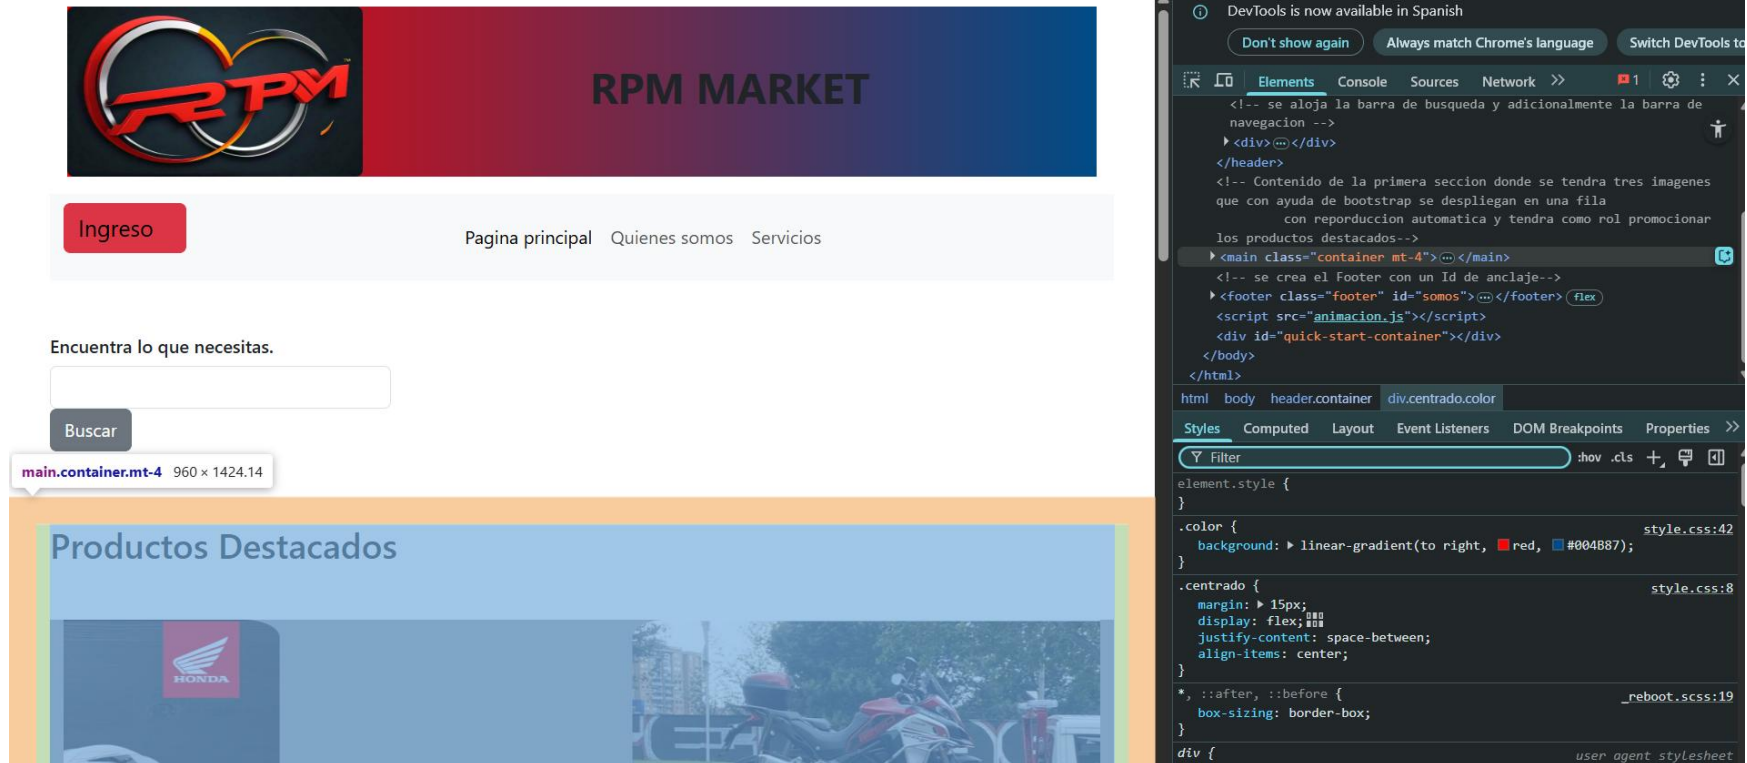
RPM

RPM MARKET

Ingreso

Pagina principal Quienes somos Servicios

Encuentra lo que necesitas.

Buscar

main.container.mt-4 960 × 1424.14

Productos Destacados

HONDA

DevTools is now available in Spanish

Don't show again Always match Chrome's language Switch DevTools to

Elements Console Sources Network 1

<!-- se aloja la barra de busqueda y adicionalmente la barra de navegacion -->
<div>⋯</div>
</header>
<!-- Contenido de la primera seccion donde se tendra tres imagenes que con ayuda de bootstrap se despliegan en una fila con reporduccion automatica y tendra como rol promocionar los productos destacados-->
<main class="container mt-4">⋯</main>
<!-- se crea el Footer con un Id de anclaje-->
<footer class="footer" id="somos">⋯</footer> flex
<script src="animacion.js"></script>
<div id="quick-start-container"></div>
</body>
</html>

html body header.container div.centrado.color

Styles Computed Layout Event Listeners DOM Breakpoints Properties

Filter :hov .cls

element.style {
}
.color { style.css:42
background: linear-gradient(to right, red, #004887);
}
.centrado { style.css:8
margin: 15px;
display: flex;
justify-content: space-between;
align-items: center;
}
*, ::after, ::before { _reboot.scss:19
box-sizing: border-box;
}
div { user agent stylesheet